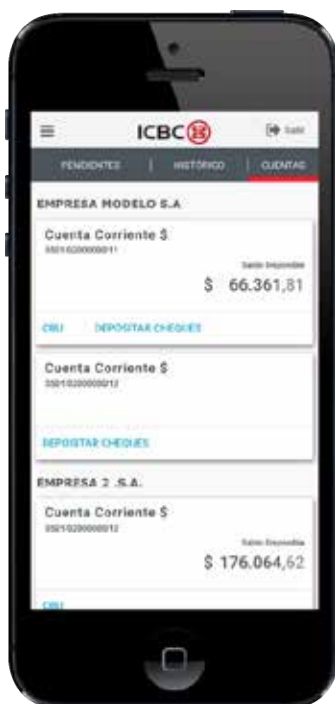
ICBC

Salir

PENDIENTES | HISTÓRICO | CUENTAS

EMPRESA MODELO S.A

Cuenta Corriente $
05010200000011

Saldo Disponible
$ 66.361,81

CBU DEPOSITAR CHEQUES

Cuenta Corriente $
05010200000012

DEPOSITAR CHEQUES

EMPRESA 2 .S.A.

Cuenta Corriente $
05010200000012

Saldo Disponible
$ 176.064,62

CBU